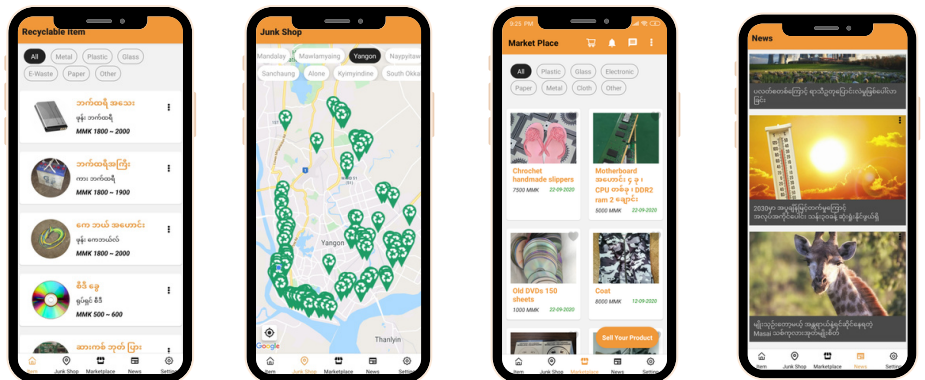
Recyclable Item

All Metal Plastic Glass E-Waste Paper Other

ဘက်ထရီ အသေး
မှန်း ဘက်ထရီ
MMK 1800 ~ 2000

ဘက်ထရီအကြီး
ကားဘက်ထရီ
MMK 1800 ~ 1900

ကေ ဘယ် အဟောင်း
မှန်း ကေဘယ်လ်
MMK 1800 ~ 2000

စီဒီ ခွေ
ရုပ်ရှင် စီဒီ
MMK 500 ~ 600

ဆားကစ် ဘုတ်ပြား

Item Junk Shop Marketplace News Setting

Junk Shop

Mandalay Mawlamyaing Yangon Naypyitaw Sanchaung Alone Kyimyindine South Okka

Yangon
Thanlyin
Google

Item Junk Shop Marketplace News Setting

9:25 PM

Market Place

All Plastic Glass Electronic Paper Metal Cloth Other

Chochet handmade slippers
7500 MMK 22-09-2020

Motherboard အဟောင်း ၄ ခု ၊ CPU တစ်ခု ၊ DDR2 ram 2 ချောင်း
5000 MMK 22-09-2020

Old DVDs 150 sheets
1000 MMK 22-09-2020

Coat
8000 MMK 12-09-2020

Sell Your Product

Item Junk Shop Marketplace News Setting

News

ပလတ်စတစ်ကြောင့် ရေသန့်ဘူးတွေပြောင်းလဲမှုဖြစ်စေပါတယ် ဖြင့်

2030မှာ အပူချိန်မြင့်တက်မှုကြောင့် အလုပ်အကိုင်ပေါင်း သန်း၈၀ခန့် ဆုံးရှုံးနိုင်မှုဖြစ်

မျိုးသုဉ်းတော့မယ့် အမျိုးသမီးနှစ်ဦးဆိုင်းနေရတဲ့ Masai သစ်ကုလားအုတ်မျိုးစိတ်

Item Junk Shop Marketplace News Setting